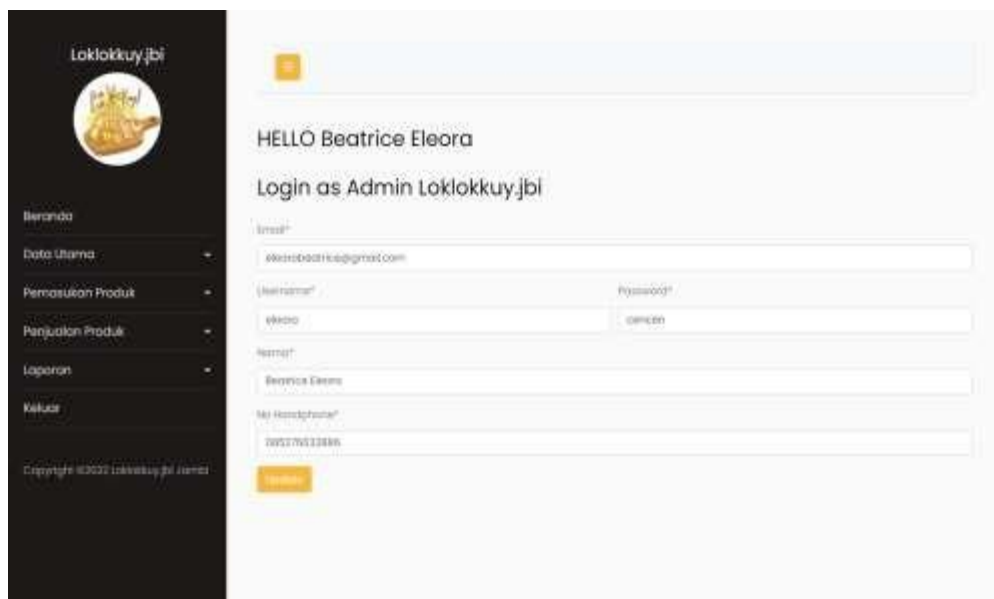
Loklokkuy.jbi

Beranda

Data Utama

Pemasukan Produk

Penjualan Produk

Laporan

Keluar

Copyright ©2022 Loklokkuy.jbi Jambi

HELLO Beatrice Eleora

Login as Admin Loklokkuy.jbi

Email*

eleorabeatrice@gmail.com

Username*

eleora

Password*

cemcem

Nama*

Beatrice Eleora

No Handphone*

085276533886

Update